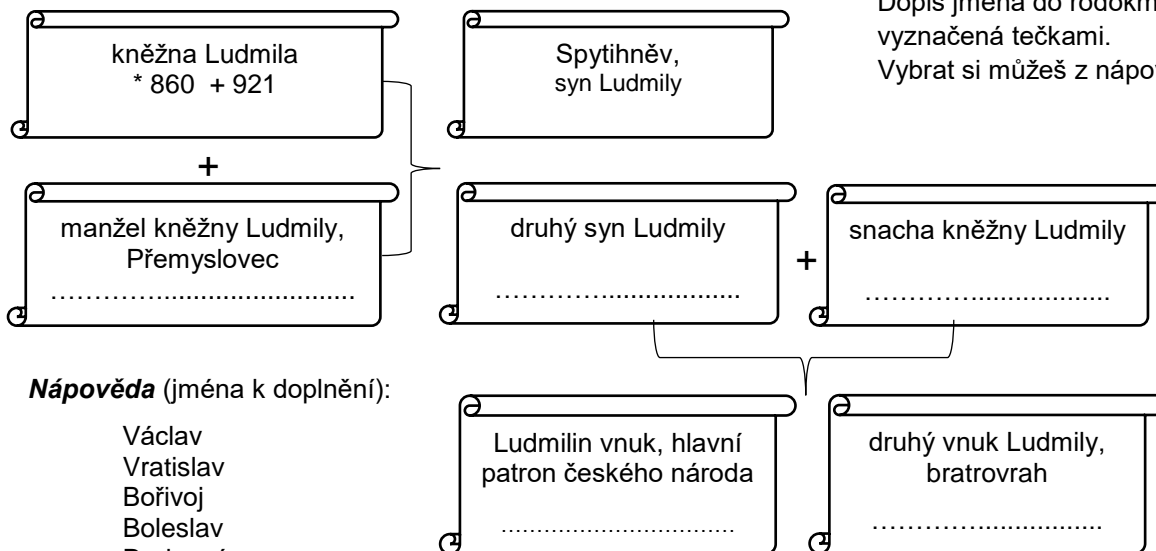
kněžna Ludmila
* 860 + 921

+

manžel kněžny Ludmily, Přemyslovec
……………........................

Spytihněv, syn Ludmily

Dopiš jména do rodokm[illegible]
vyznačená tečkami.
Vybrat si můžeš z nápo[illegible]

druhý syn Ludmily
……………..................

+

snacha kněžny Ludmily
……………..................

Nápověda (jména k doplnění):

Václav
Vratislav
Bořivoj
Boleslav
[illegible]

Ludmilin vnuk, hlavní patron českého národa
.......................................

druhý vnuk Ludmily, bratrovrah
……………..................